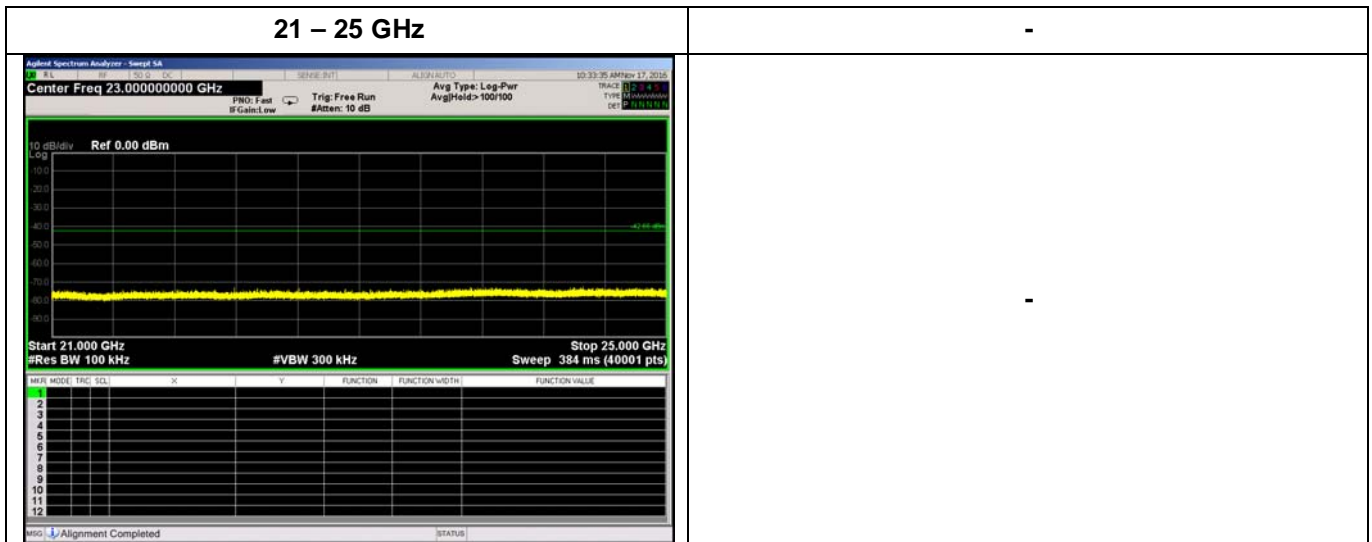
| 21 – 25 GHz | - |
|---|---|
| Agilent Spectrum Analyzer - Swept SA<br>RL RF 50 Ω DC SENSE:INT ALIGN AUTO 10:33:35 AM Nov 17, 2016<br>Center Freq 23.000000000 GHz<br>PNO: Fast IFGain:Low<br>Trig: Free Run #Atten: 10 dB<br>Avg Type: Log-Pwr Avg\|Hold:>100/100<br>TRACE 1 2 3 4 5 6 TYPE M DET P N N N N N<br>10 dB/div Ref 0.00 dBm<br>Log<br>-10.0<br>-20.0<br>-30.0<br>-40.0<br>-42.66 dBm<br>-50.0<br>-60.0<br>-70.0<br>-80.0<br>-90.0<br>Start 21.000 GHz<br>#Res BW 100 kHz<br>#VBW 300 kHz<br>Stop 25.000 GHz<br>Sweep 384 ms (40001 pts)<br>MKR MODE TRC SCL X Y FUNCTION FUNCTION WIDTH FUNCTION VALUE<br>1 2 3 4 5 6 7 8 9 10 11 12<br>MSG Alignment Completed STATUS | - |